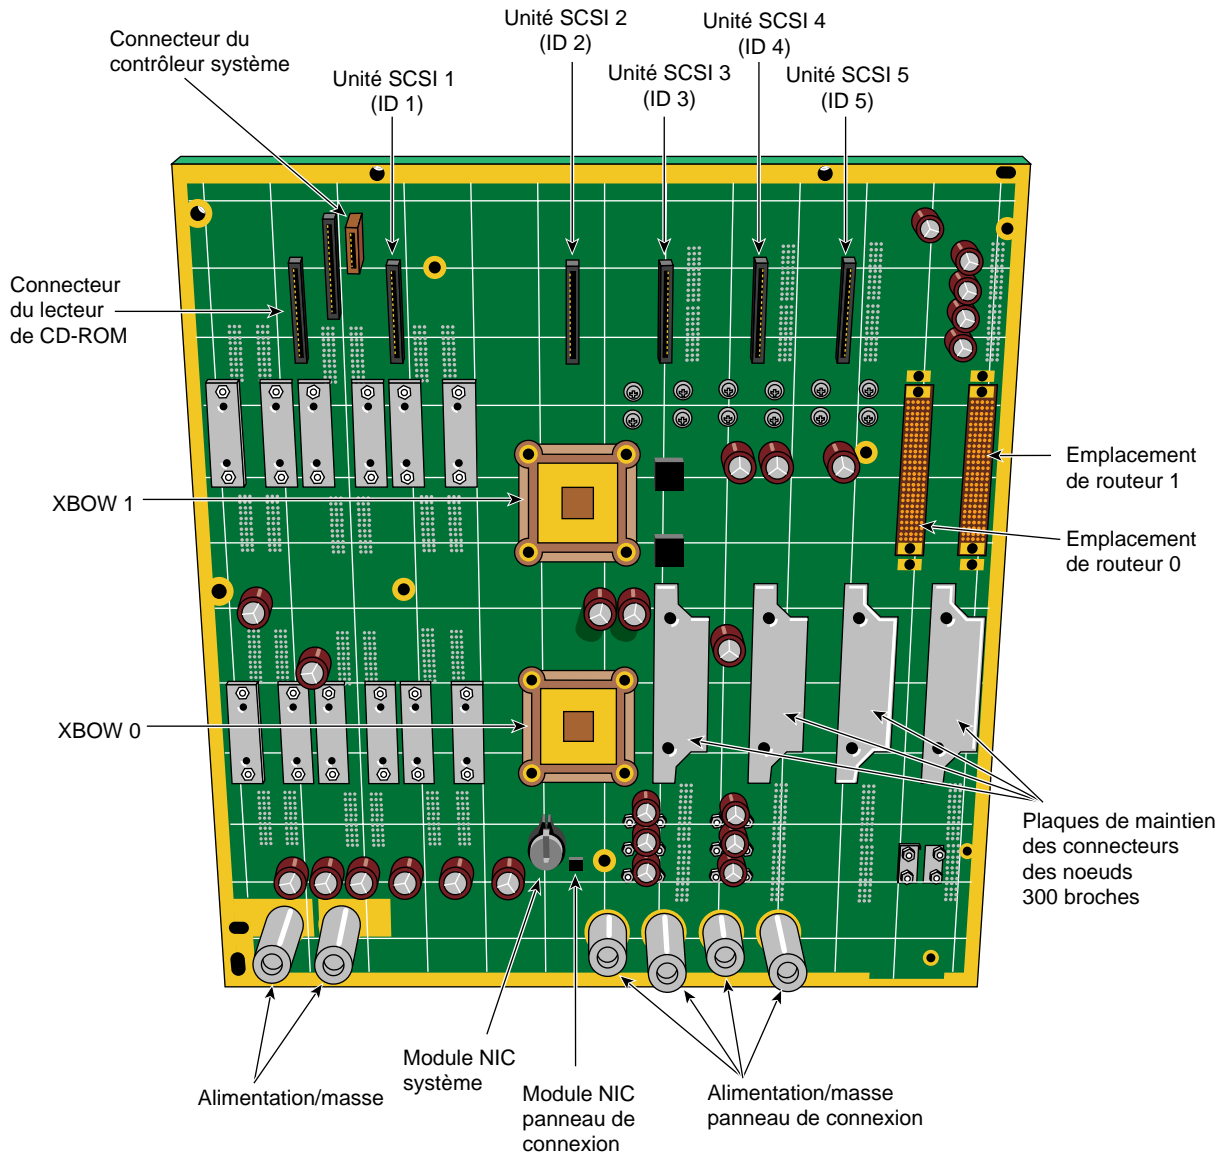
Unité SCSI 2
(ID 2)

Unité SCSI 4
(ID 4)

Connecteur du
contrôleur système

Unité SCSI 1
(ID 1)

Unité SCSI 3
(ID 3)

Unité SCSI 5
(ID 5)

Connecteur
du lecteur
de CD-ROM

Emplacement
de routeur 1

XBOW 1

Emplacement
de routeur 0

XBOW 0

Plaques de maintien
des connecteurs
des noeuds
300 broches

Module NIC
système

Alimentation/masse

Module NIC
panneau de
connexion

Alimentation/masse
panneau de connexion